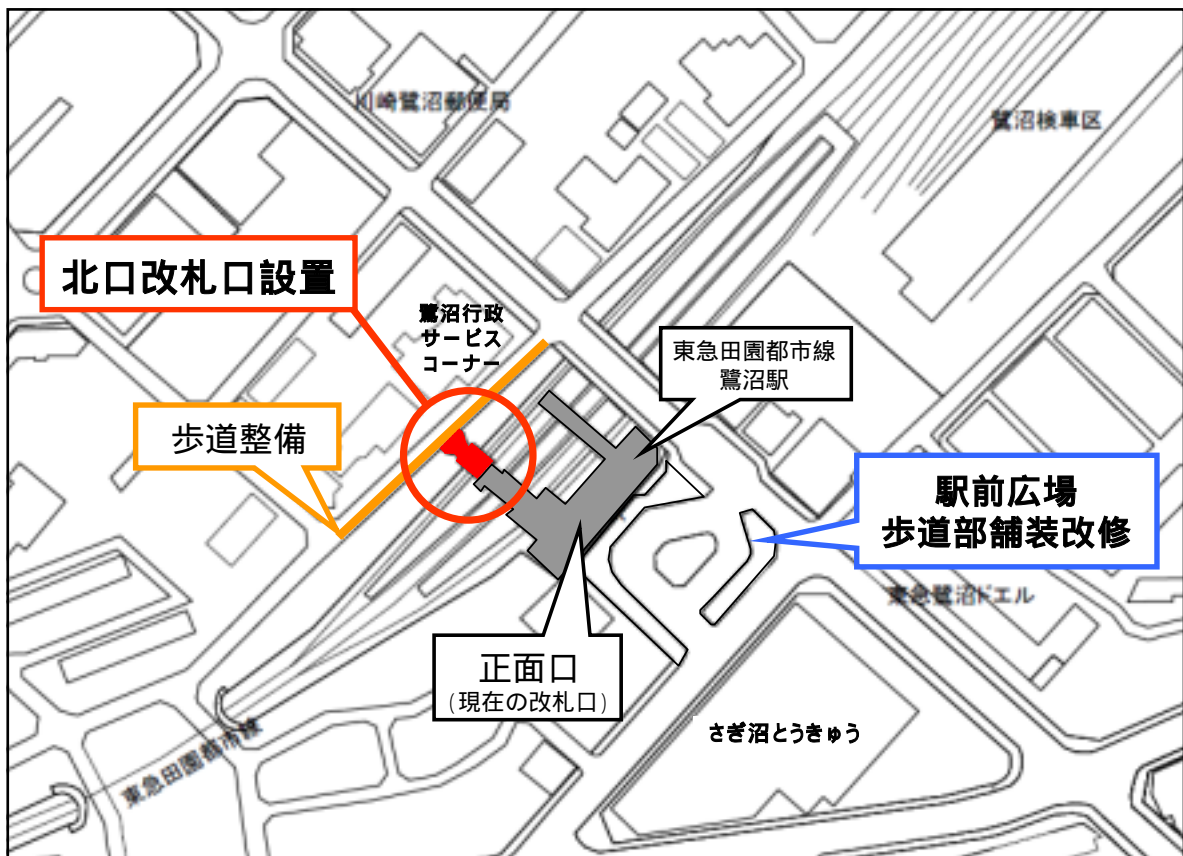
川崎鷺沼郵便局

鷺沼検車区

北口改札口設置

鷺沼行政
サービス
コーナー

東急田園都市線
鷺沼駅

歩道整備

駅前広場
歩道部舗装改修

東急鷺沼ドエル

正面口
（現在の改札口）

さぎ沼とうきゅう

東急田園都市線